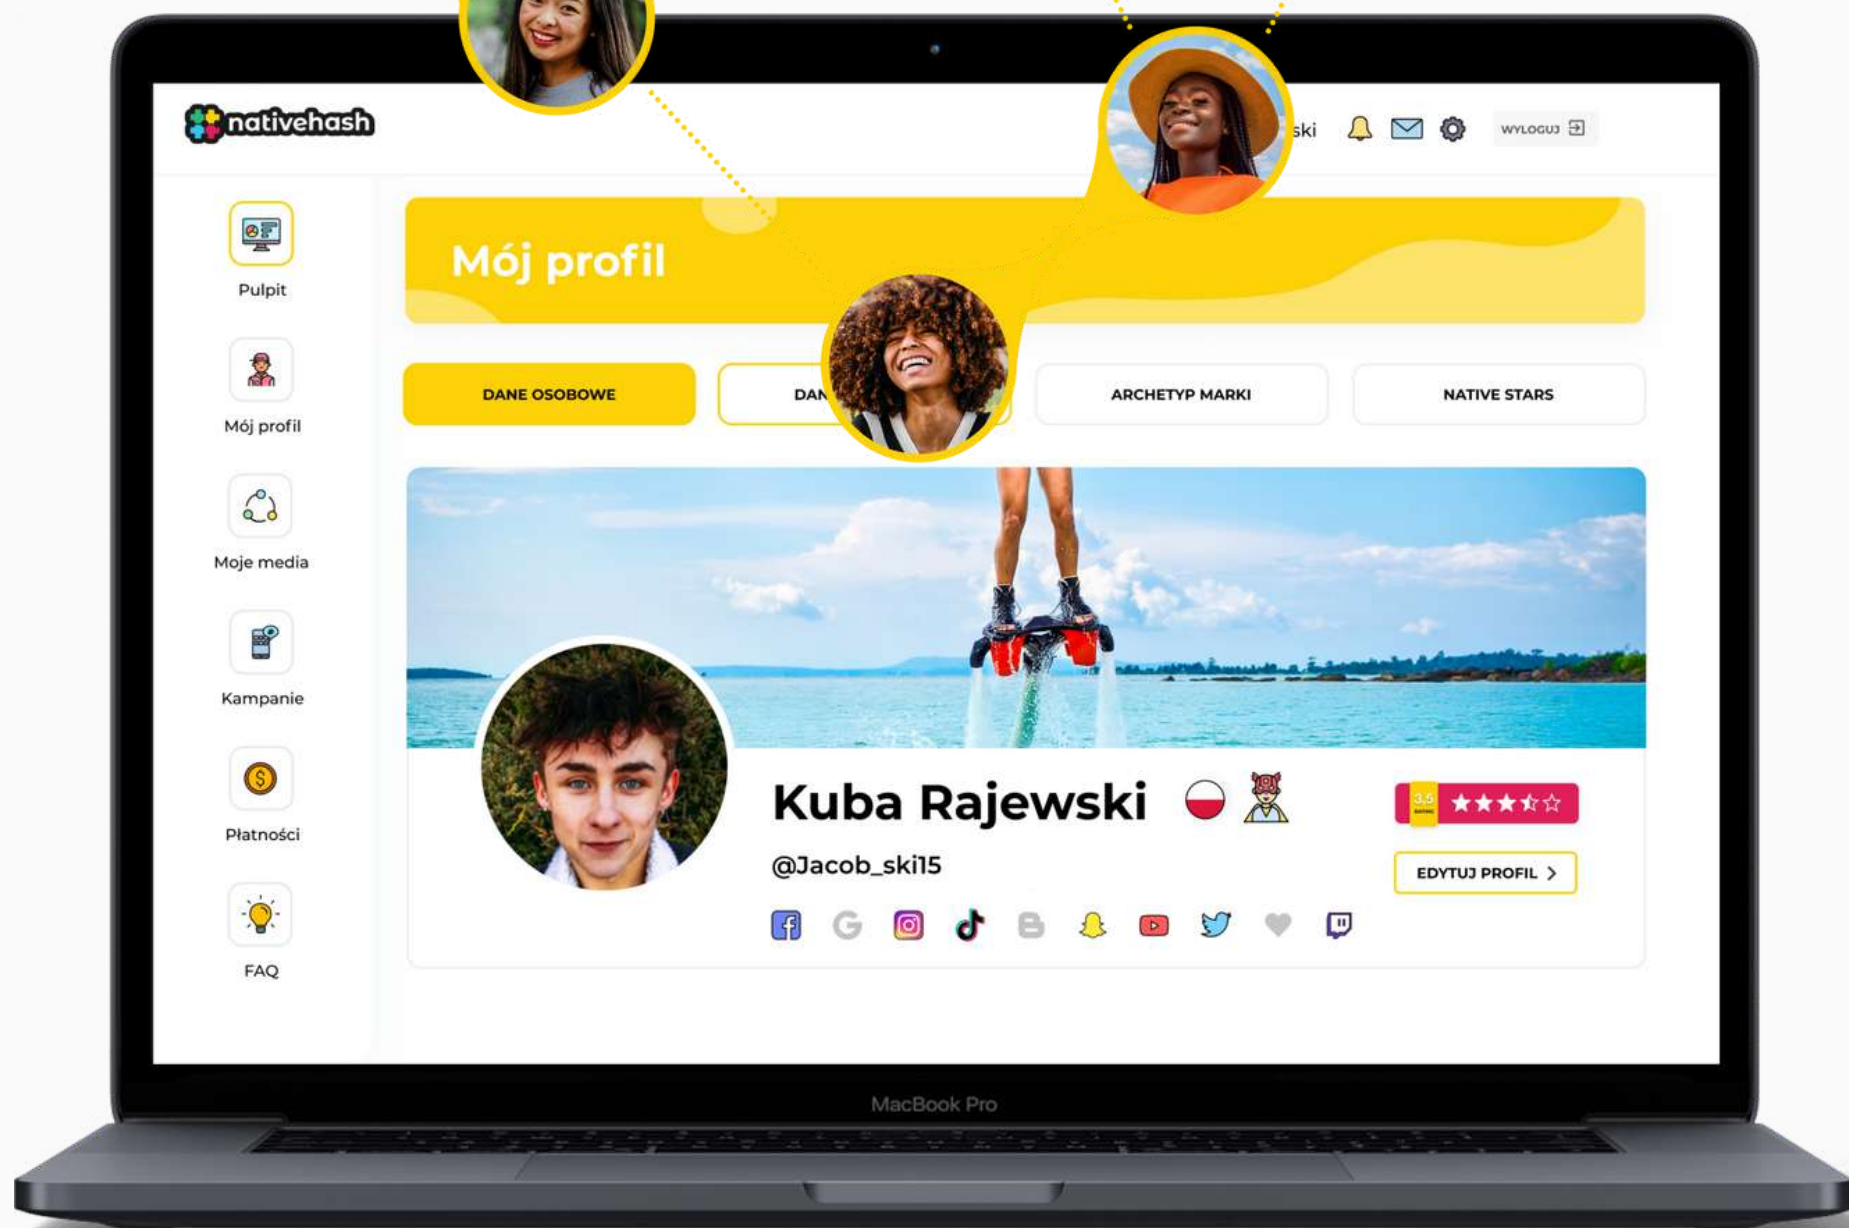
nativehash

ski

WYLOGUJ

Pulpit

Mój profil

Moje media

Kampanie

Płatności

FAQ

Mój profil

DANE OSOBOWE

DAN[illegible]

ARCHETYP MARKI

NATIVE STARS

Kuba Rajewski

@Jacob_ski15

3,5

EDYTUJ PROFIL

MacBook Pro